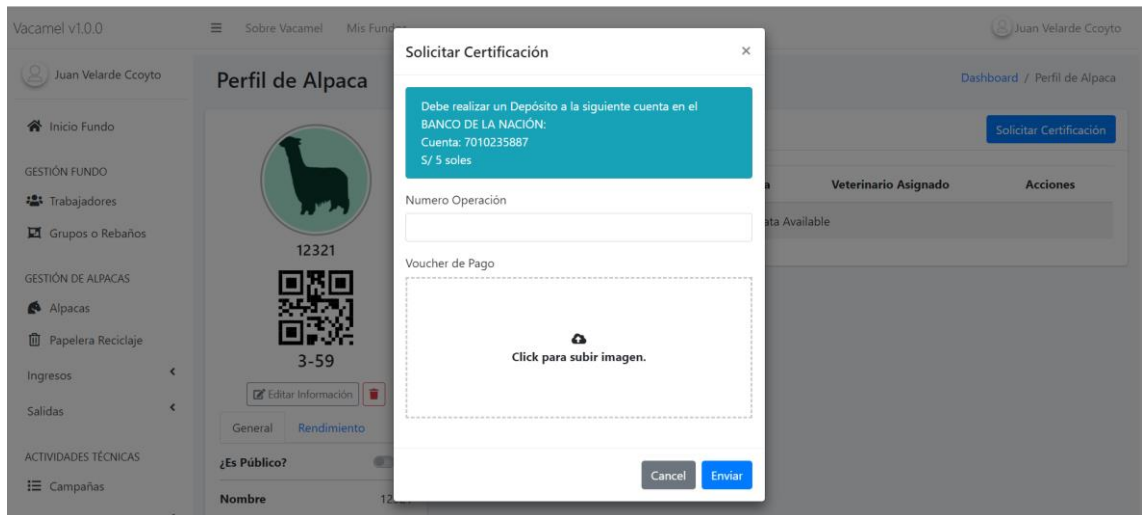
Vacamel v1.0.0

Sobre Vacamel Mis Fund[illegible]

Juan Velarde Ccoyto

Juan Velarde Ccoyto

Perfil de Alpaca

Dashboard / Perfil de Alpaca

Inicio Fundo

GESTIÓN FUNDO

Trabajadores

Grupos o Rebaños

GESTIÓN DE ALPACAS

Alpacas

Papelera Reciclaje

Ingresos

Salidas

ACTIVIDADES TÉCNICAS

Campañas

12321

3-59

Editar Información

General Rendimiento

¿Es Público?

Nombre 12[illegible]

Solicitar Certificación

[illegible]a Veterinario Asignado Acciones

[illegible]ata Available

Solicitar Certificación

Debe realizar un Depósito a la siguiente cuenta en el BANCO DE LA NACIÓN:
Cuenta: 7010235887
S/ 5 soles

Numero Operación

Voucher de Pago

Click para subir imagen.

Cancel Enviar